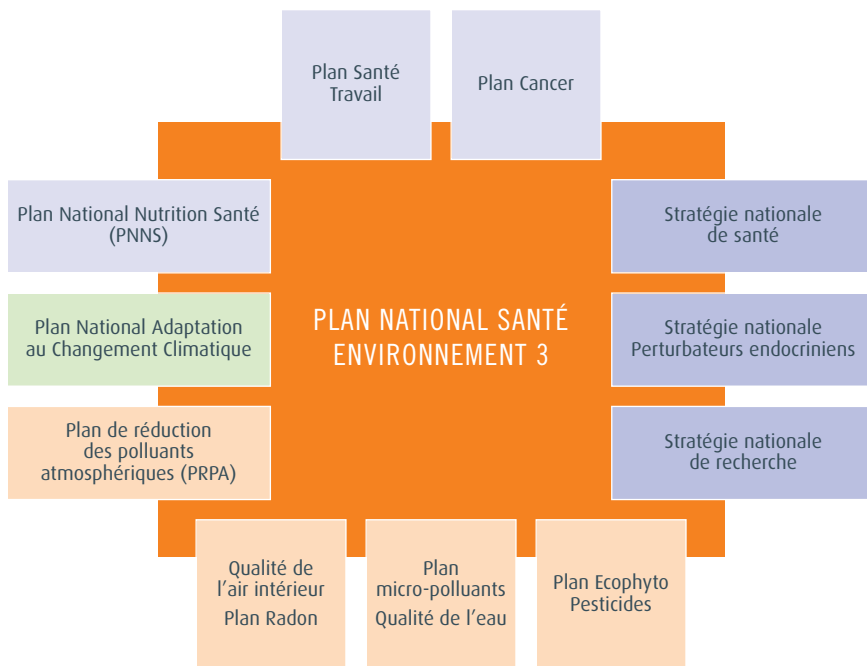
Plan Santé Travail

Plan Cancer

Plan National Nutrition Santé (PNNS)

Stratégie nationale de santé

Plan National Adaptation au Changement Climatique

PLAN NATIONAL SANTÉ ENVIRONNEMENT 3

Stratégie nationale Perturbateurs endocriniens

Plan de réduction des polluants atmosphériques (PRPA)

Stratégie nationale de recherche

Qualité de l'air intérieur
Plan Radon

Plan micro-polluants
Qualité de l'eau

Plan Ecophyto
Pesticides